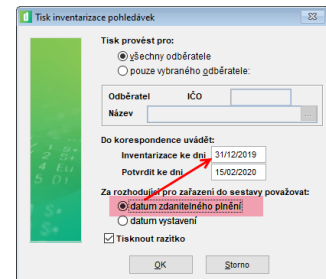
Tisk inventarizace pohledávek

Tisk provést pro:
všechny odběratele
pouze vybraného odběratele:

Odběratel IČO
Název

Do korespondence uvádět:
Inventarizace ke dni 31/12/2019
Potvrdit ke dni 15/02/2020

Za rozhodující pro zařazení do sestavy považovat:
datum zdanitelného plnění
datum vystavení

Tisknout razítko

OK
Storno